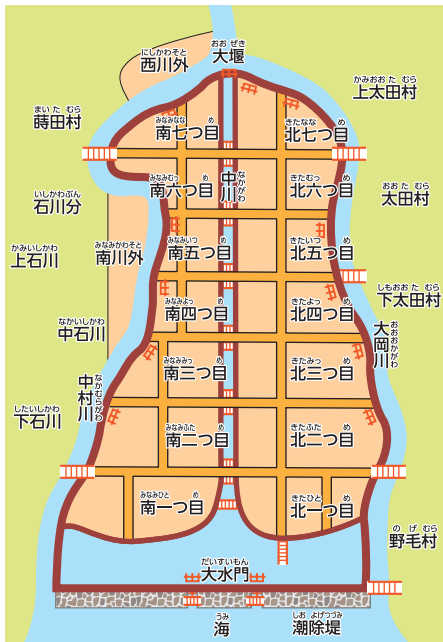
おお ぜき
大堰

にしかわそと
西川外

かみおおた むら
上太田村

まいた むら
蒔田村

みなみなな め
南七つ目

きたなな め
北七つ目

みなむつ め
南六つ目

なかがわ
中川

きたむつ め
北六つ目

いしかわぶん
石川分

おおた むら
太田村

みなみいつ め
南五つ目

きたいつ め
北五つ目

かみいしかわ
上石川

みなみかわそと
南川外

しもおおた むら
下太田村

みなみよっ め
南四つ目

きたよっ め
北四つ目

なかいしかわ
中石川

おおおかがわ
大岡川

みなみみっ め
南三つ目

きたみっ め
北三つ目

なかむらがわ
中村川

しもいしかわ
下石川

みなみふた め
南二つ目

きたふた め
北二つ目

みなみひと め
南一つ目

きたひと め
北一つ目

のげ むら
野毛村

だいすいもん
大水門

うみ
海

しお よけづつみ
潮除堤